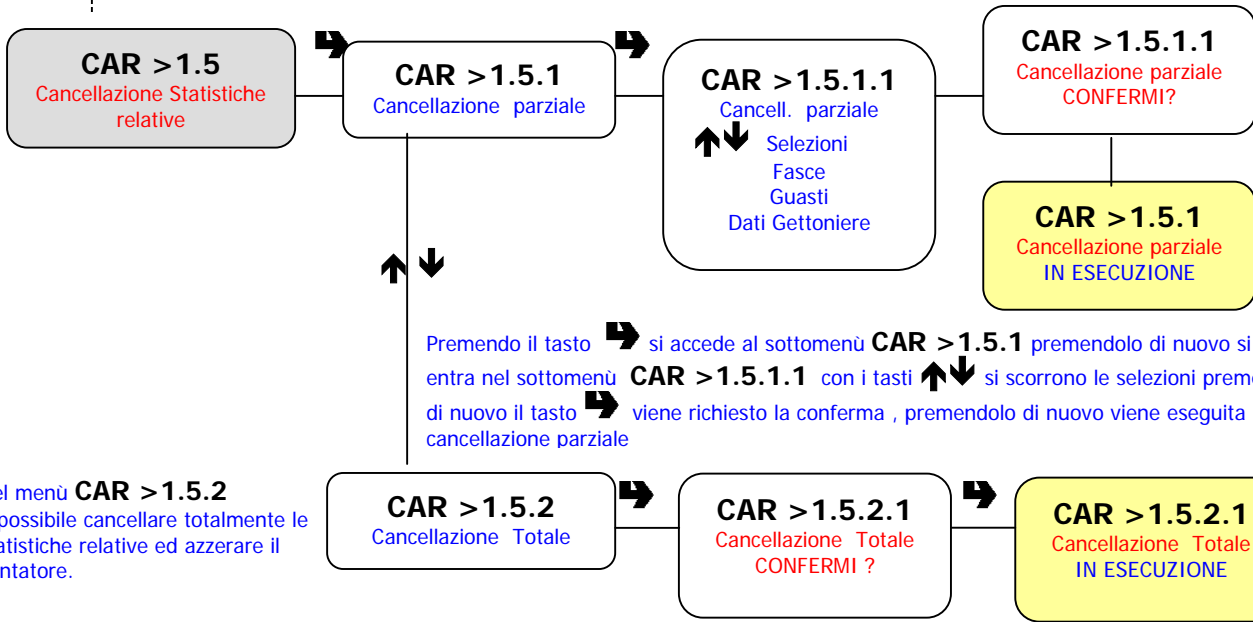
CAR >1.5
Cancellazione Statistiche relative

CAR >1.5.1
Cancellazione parziale

CAR >1.5.1.1
Cancell. parziale
Selezioni
Fasce
Guasti
Dati Gettoniere

CAR >1.5.1.1
Cancellazione parziale
CONFERMI?

CAR >1.5.1
Cancellazione parziale
IN ESECUZIONE

Premendo il tasto si accede al sottomenù CAR >1.5.1 premendolo di nuovo si entra nel sottomenù CAR >1.5.1.1 con i tasti si scorrono le selezioni preme di nuovo il tasto viene richiesto la conferma , premendolo di nuovo viene eseguita cancellazione parziale

el menù CAR >1.5.2 possibile cancellare totalmente le tatistiche relative ed azzerare il ntatore.

CAR >1.5.2
Cancellazione Totale

CAR >1.5.2.1
Cancellazione Totale
CONFERMI ?

CAR >1.5.2.1
Cancellazione Totale
IN ESECUZIONE